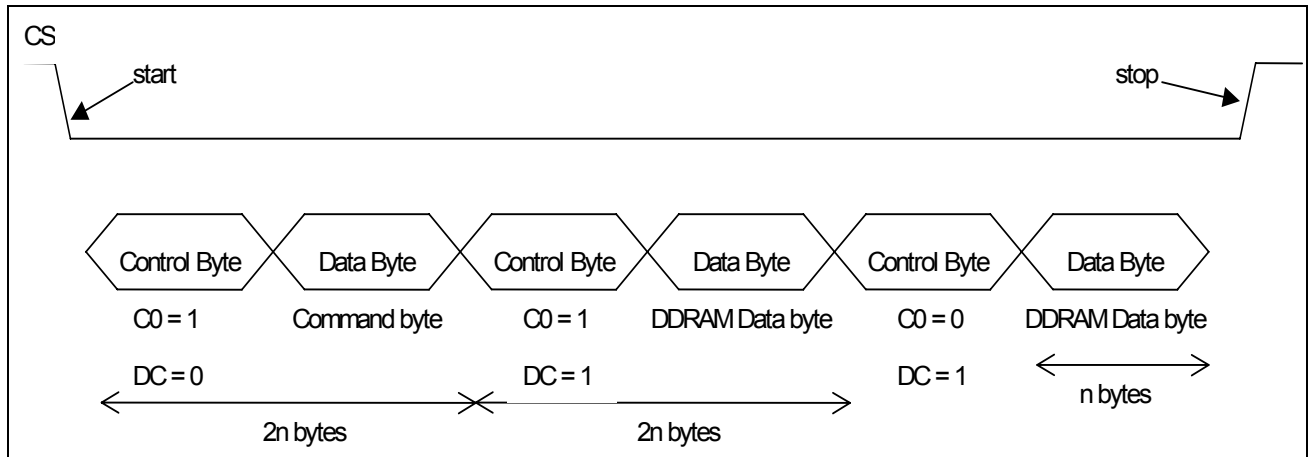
CS

start

stop

Control Byte

Data Byte

Control Byte

Data Byte

Control Byte

Data Byte

C0 = 1

Command byte

C0 = 1

DDRAM Data byte

C0 = 0

DDRAM Data byte

DC = 0

DC = 1

DC = 1

n bytes

2n bytes

2n bytes